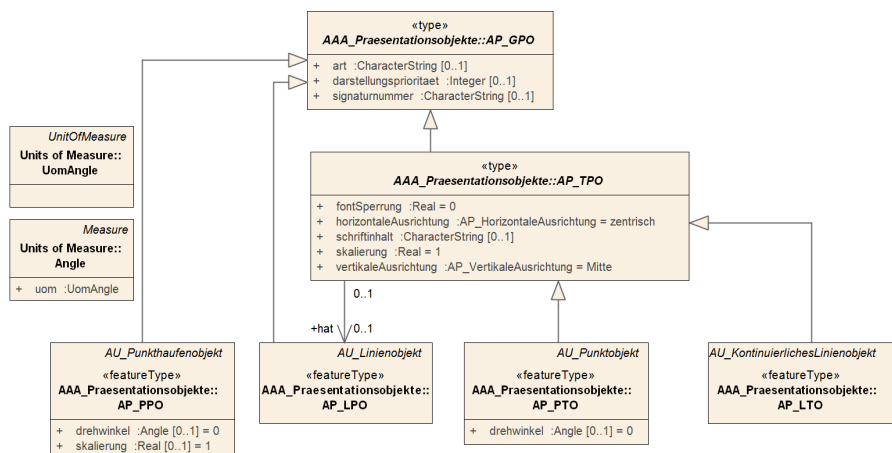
«type»
AAA_Praesentationsobjekte::AP_GPO

+ art :CharacterString [0..1]
+ darstellungsprioritaet :Integer [0..1]
+ signaturnummer :CharacterString [0..1]

UnitOfMeasure
Units of Measure::
UomAngle

Measure
Units of Measure::
Angle

+ uom :UomAngle

«type»
AAA_Praesentationsobjekte::AP_TPO

+ fontSperrung :Real = 0
+ horizontaleAusrichtung :AP_HorizontaleAusrichtung = zentrisch
+ schriftinhalt :CharacterString [0..1]
+ skalierung :Real = 1
+ vertikaleAusrichtung :AP_VertikaleAusrichtung = Mitte

0..1

+hat

0..1

AU_Punkthaufenobjekt
«featureType»
AAA_Praesentationsobjekte::
AP_PPO

+ drehwinkel :Angle [0..1] = 0
+ skalierung :Real [0..1] = 1

AU_Linienobjekt
«featureType»
AAA_Praesentationsobjekte::
AP_LPO

AU_Punktobjekt
«featureType»
AAA_Praesentationsobjekte::
AP_PTO

+ drehwinkel :Angle [0..1] = 0

AU_KontinuierlichesLinienobjekt
«featureType»
AAA_Praesentationsobjekte::
AP_LTO